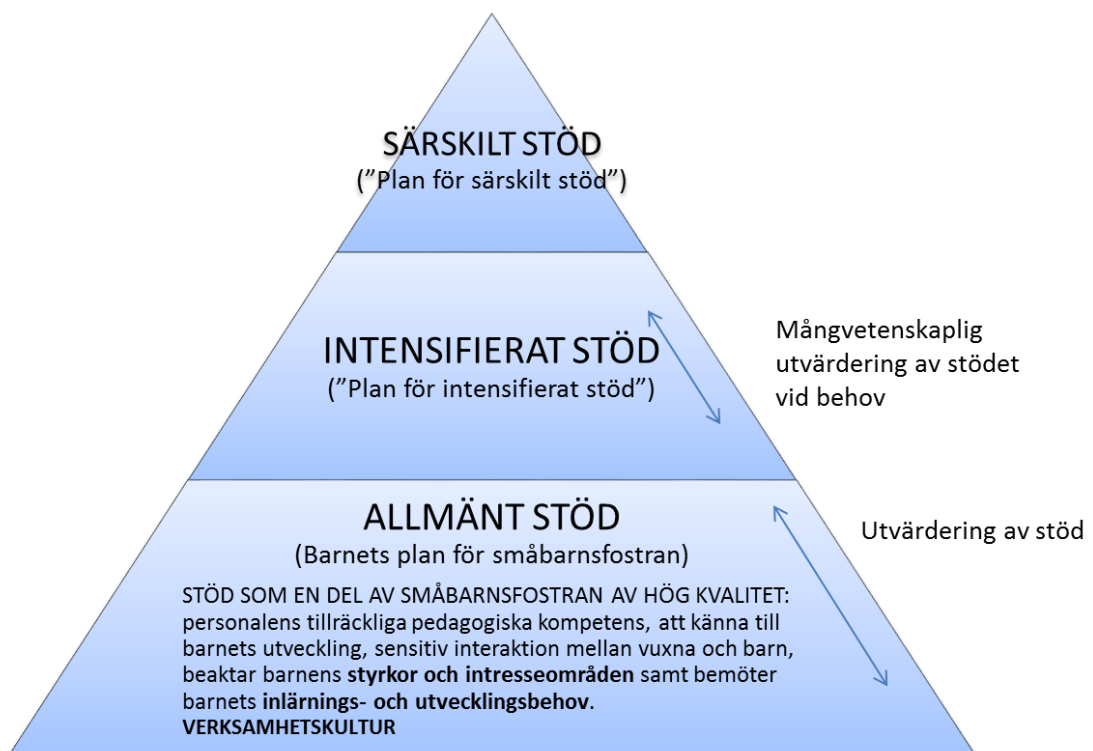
SÄRSKILT STÖD
(”Plan för särskilt stöd”)

INTENSIFIERAT STÖD
(”Plan för intensifierat stöd”)

Mångvetenskaplig utvärdering av stödet vid behov

ALLMÄNT STÖD
(Barnets plan för småbarnsfostran)

Utvärdering av stöd

STÖD SOM EN DEL AV SMÅBARNSFOSTRAN AV HÖG KVALITET: personalens tillräckliga pedagogiska kompetens, att känna till barnets utveckling, sensitiv interaktion mellan vuxna och barn, beaktar barnens styrkor och intresseområden samt bemöter barnets inlärnings- och utvecklingsbehov.
VERKSAMHETSKULTUR